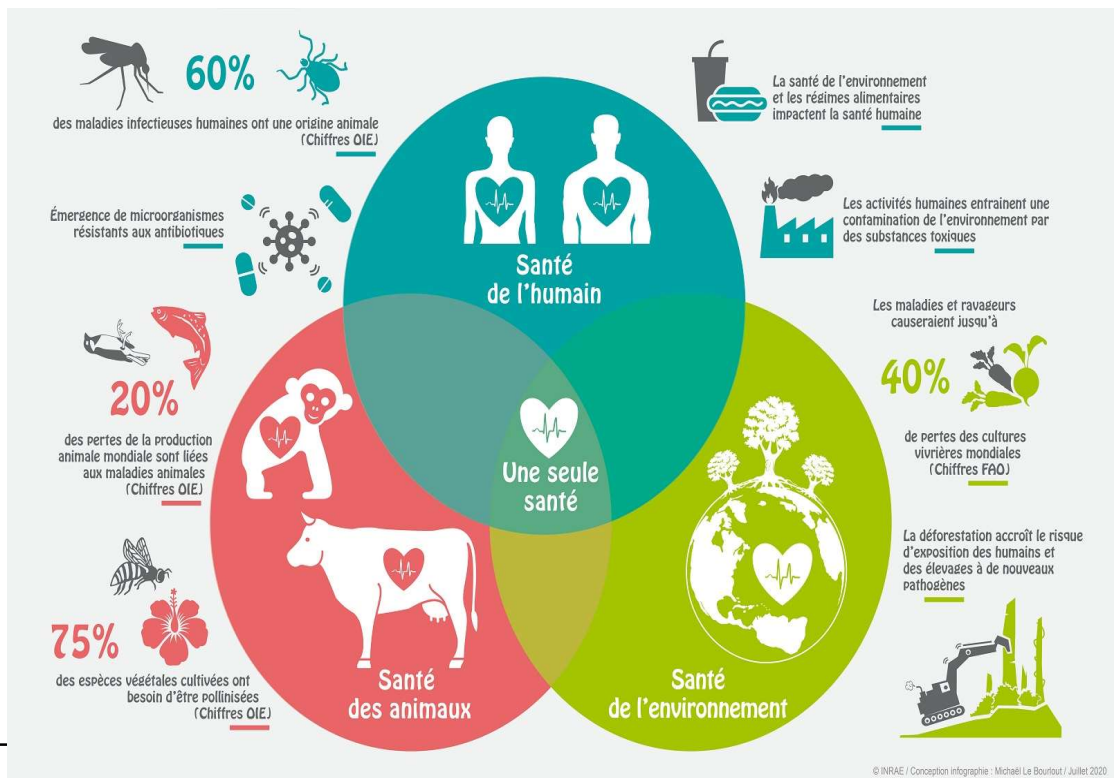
60%

des maladies infectieuses humaines ont une origine animale (Chiffres OIE)

Émergence de microorganismes résistants aux antibiotiques

20%

des pertes de la production animale mondiale sont liées aux maladies animales (Chiffres OIE)

75%

des espèces végétales cultivées ont besoin d'être pollinisées (Chiffres OIE)

La santé de l'environnement et les régimes alimentaires impactent la santé humaine

Les activités humaines entraînent une contamination de l'environnement par des substances toxiques

Les maladies et ravageurs causeraient jusqu'à

40%

de pertes des cultures vivrières mondiales (Chiffres FAO)

La déforestation accroît le risque d'exposition des humains et des élevages à de nouveaux pathogènes

Santé de l'humain

Une seule santé

Santé des animaux

Santé de l'environnement

© INRAE / Conception infographie : Michaël Le Bourlout / Juillet 2020